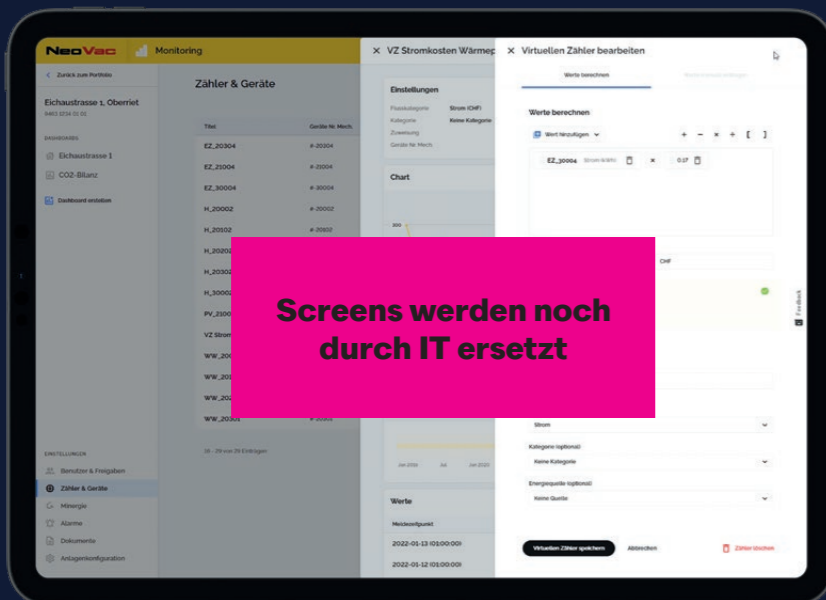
NeoVac Monitoring

< Zurück zum Portfolio

Eichaustrasse 1, Oberriet
8463 0234 01 01

DASHBOARDS

Eichaustrasse 1

CO2-Bilanz

Dashboard erstellen

EINSTELLUNGEN

Benutzer & Freigaben

Zähler & Geräte

Minergie

Alarme

Dokumente

Anlagenkonfiguration

Zähler & Geräte

| Titel | Geräte Nr. Mech. |
|---|---|
| EZ_20304 | #-20304 |
| EZ_21004 | #-21004 |
| EZ_30004 | #-30004 |
| H_20002 | #-20002 |
| H_20102 | #-20102 |
| H_2020 | |
| H_2030 | |
| H_3000 | |
| PV_2100 | |
| VZ Strom | |
| WW_200 | |
| WW_201 | |
| WW_202 | |
| WW_20301 | #-20301 |

16 - 29 von 29 Einträgen

× VZ Stromkosten Wärmep

Einstellungen

Flusskategorie Strom (CHF)
Kategorie Keine Kategorie
Zuweisung
Geräte Nr. Mech.

Chart

200

Jan 2026 Juli Jan 2023

Werte

Messzeitpunkt

2022-01-13 (01:00:00)

2022-01-12 (01:00:00)

× Virtuellen Zähler bearbeiten

Werte berechnen

Werte berechnen

Wert hinzufügen

+ − × ÷ ( )

EZ_30004 Strom (kWh) × 0.17

CHF

Strom

Kategorie (optional)

Keine Kategorie

Energiequelle (optional)

Keine Quelle

Virtuellen Zähler speichern Abbrechen Zähler löschen

Feedback

Screens werden noch durch IT ersetzt